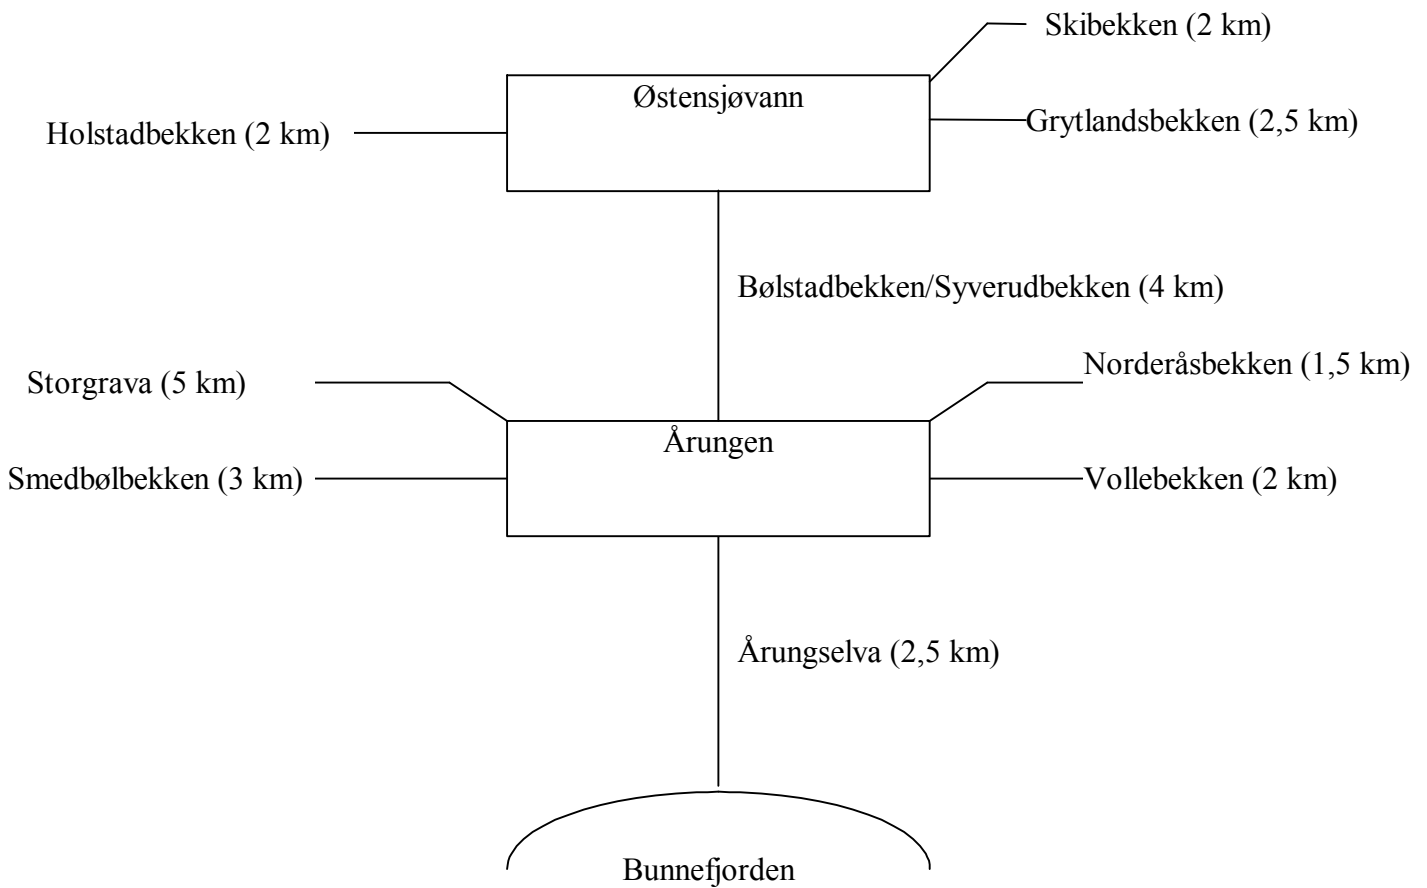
Skibekken (2 km)

Østensjøvann

Holstadbekken (2 km)

Grytlandsbekken (2,5 km)

Bølstadbekken/Syverudbekken (4 km)

Storgrava (5 km)

Norderåsbekken (1,5 km)

Årungen

Smedbølbekken (3 km)

Vollebekken (2 km)

Årungselva (2,5 km)

Bunnefjorden